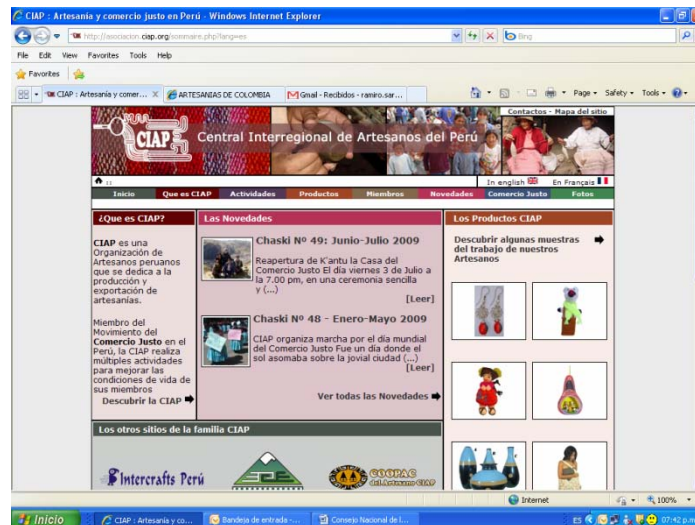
CIAP : Artesanía y comercio justo en Perú - Windows Internet Explorer

http://asociacion.ciap.org/sommaire.php?lang=es

Bing

File Edit View Favorites Tools Help

Favorites

CIAP : Artesanía y comer... | ARTESANIAS DE COLOMBIA | Gmail - Recibidos - ramiro.sar...

Page ▾ Safety ▾ Tools ▾

Contactos - Mapa del sitio

CIAP

Central Interregional de Artesanos del Perú

In english | En Français

Inicio | Que es CIAP | Actividades | Productos | Miembros | Novedades | Comercio Justo | Fotos

¿Que es CIAP?

CIAP es una Organización de Artesanos peruanos que se dedica a la producción y exportación de artesanías.

Miembro del Movimiento del Comercio Justo en el Perú, la CIAP realiza múltiples actividades para mejorar las condiciones de vida de sus miembros

Descubrir la CIAP

Las Novedades

Chaski Nº 49: Junio-Julio 2009

Reapertura de K'antu la Casa del Comercio Justo El día viernes 3 de Julio a la 7.00 pm, en una ceremonia sencilla y (...)

[Leer]

Chaski Nº 48 - Enero-Mayo 2009

CIAP organiza marcha por el día mundial del Comercio Justo Fue un día donde el sol asomaba sobre la jovial ciudad (...)

[Leer]

Ver todas las Novedades

Los Productos CIAP

Descubrir algunas muestras del trabajo de nuestros Artesanos

Los otros sitios de la familia CIAP

Intercrafts Perú

COOPAC del Artesano CIAP

Internet

100%

Inicio | CIAP : Artesanía y co... | Bandeja de entrada -... | Consejo Nacional de l...

07:42 p.m.